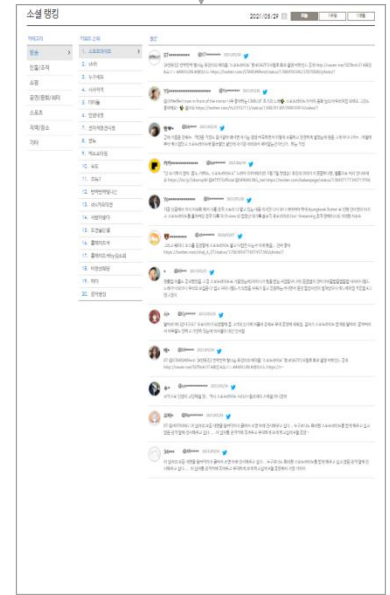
소셜 랭킹

2021.05.29 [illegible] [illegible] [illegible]

카테고리

방송

인물/조직

쇼핑

공연/영화/레저

스포츠

국제/정치

기타

키워드 순위

1. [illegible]

2. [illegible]

3. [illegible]

4. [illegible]

5. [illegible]

6. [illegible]

7. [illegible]

8. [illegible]

9. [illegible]

10. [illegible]

11. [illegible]

12. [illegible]

13. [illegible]

14. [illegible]

15. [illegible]

16. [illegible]

17. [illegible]

18. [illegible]

19. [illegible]

20. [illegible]

출처

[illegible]